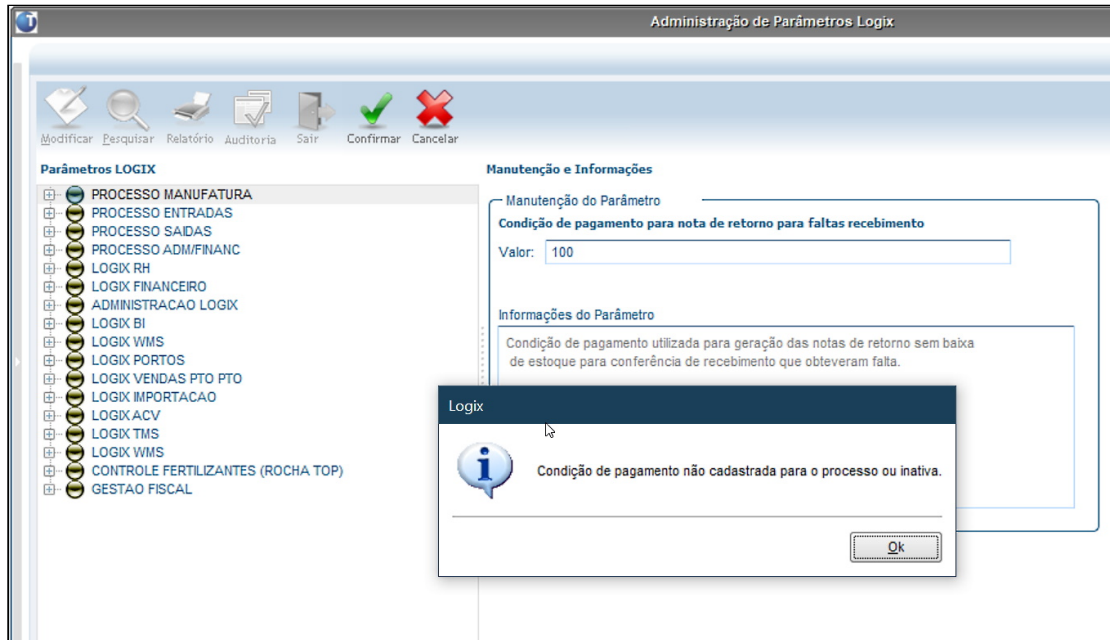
Administração de Parâmetros Logix

Modificar Pesquisar Relatório Auditoria Sair Confirmar Cancelar

Parâmetros LOGIX

PROCESSO MANUFATURA
PROCESSO ENTRADAS
PROCESSO SAIDAS
PROCESSO ADM/FINANC
LOGIX RH
LOGIX FINANCEIRO
ADMINISTRACAO LOGIX
LOGIX BI
LOGIX WMS
LOGIX PORTOS
LOGIX VENDAS PTO PTO
LOGIX IMPORTACAO
LOGIX ACV
LOGIX TMS
LOGIX WMS
CONTROLE FERTILIZANTES (ROCHA TOP)
GESTAO FISCAL

Manutenção e Informações

Manutenção do Parâmetro

Condição de pagamento para nota de retorno para faltas recebimento

Valor: 100

Informações do Parâmetro

Condição de pagamento utilizada para geração das notas de retorno sem baixa de estoque para conferência de recebimento que obteveram falta.

Logix

Condição de pagamento não cadastrada para o processo ou inativa.

Ok